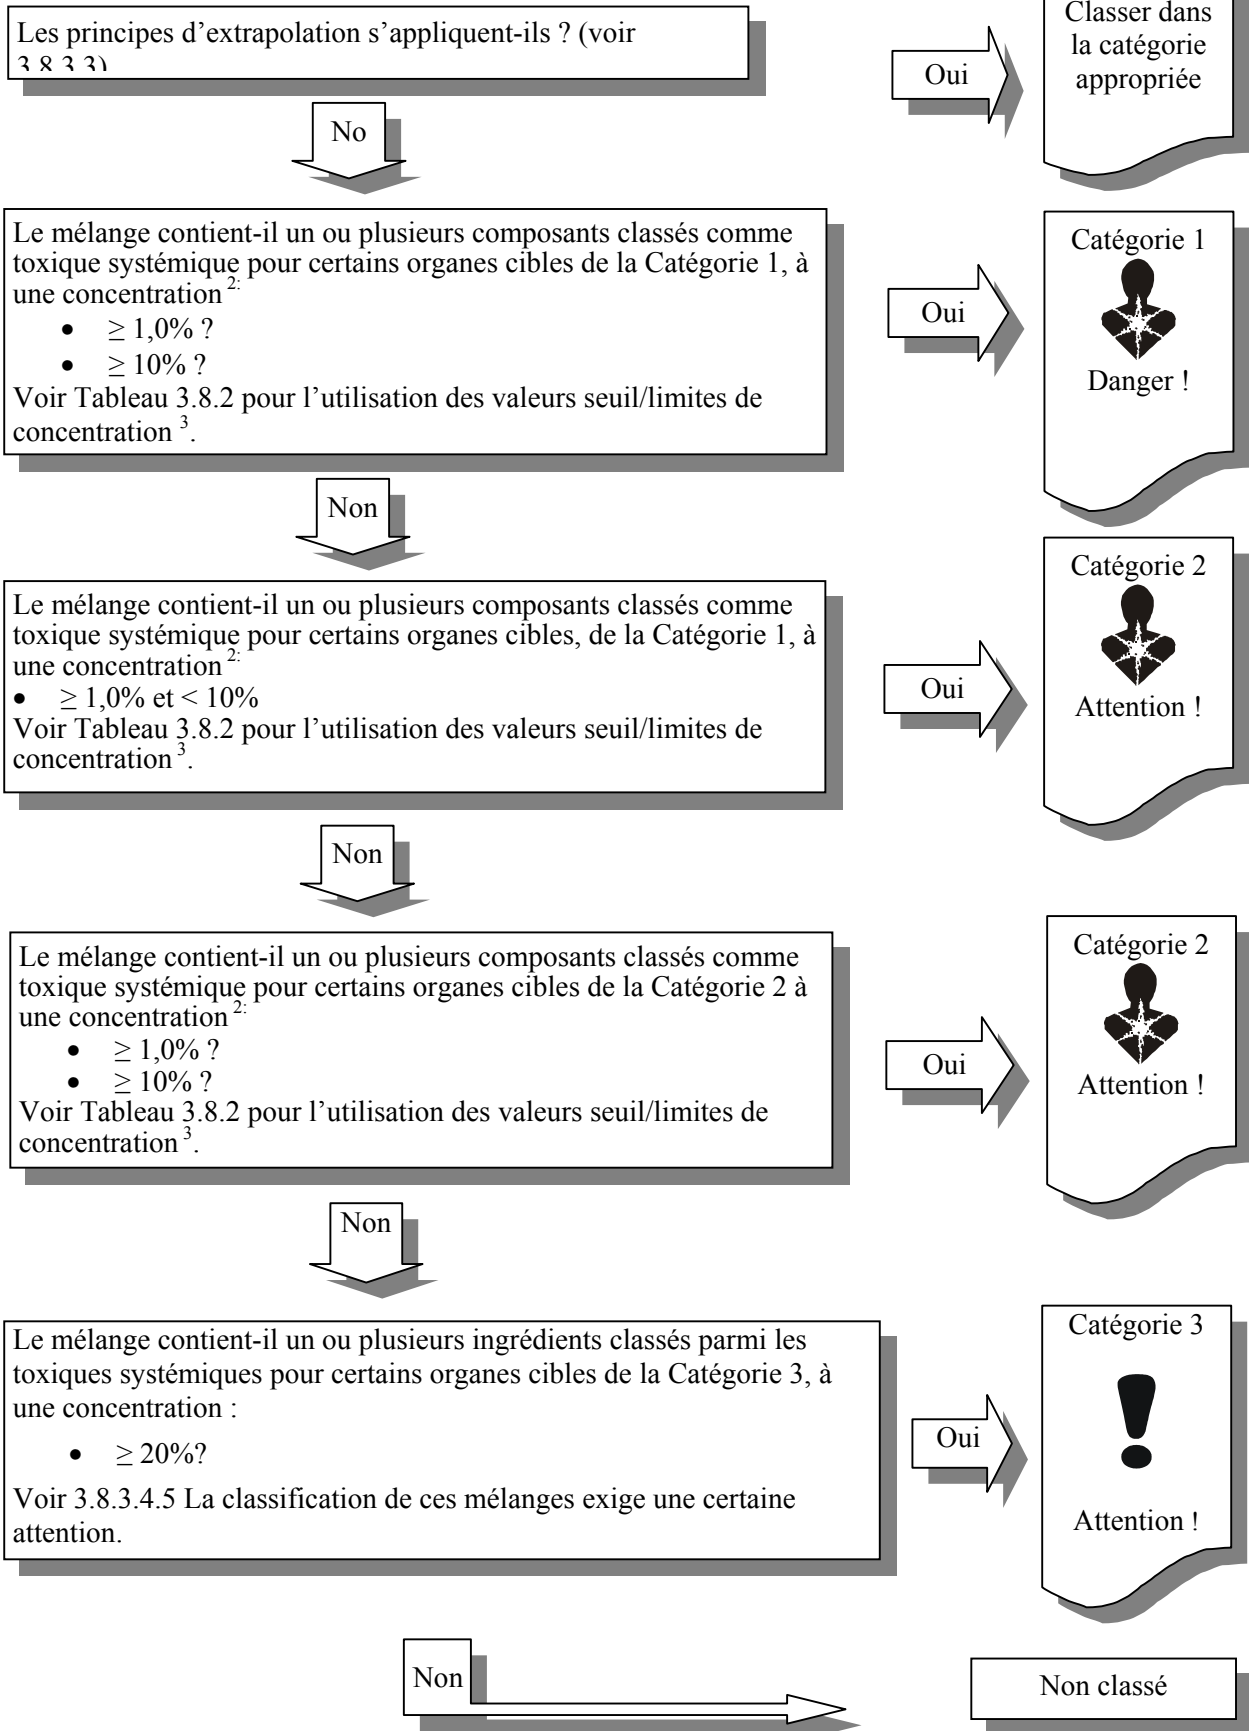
Les principes d'extrapolation s'appliquent-ils ? (voir 3.8.3.3)

Oui

Classer dans la catégorie appropriée

No

Le mélange contient-il un ou plusieurs composants classés comme toxique systémique pour certains organes cibles de la Catégorie 1, à une concentration $^{2:}$

- $\geq$ 1,0% ?
- $\geq$ 10% ?

Voir Tableau 3.8.2 pour l'utilisation des valeurs seuil/limites de concentration $^{3}$.

Oui

Catégorie 1

Danger !

Non

Le mélange contient-il un ou plusieurs composants classés comme toxique systémique pour certains organes cibles, de la Catégorie 1, à une concentration $^{2:}$

- $\geq$ 1,0% et < 10%

Voir Tableau 3.8.2 pour l'utilisation des valeurs seuil/limites de concentration $^{3}$.

Oui

Catégorie 2

Attention !

Non

Le mélange contient-il un ou plusieurs composants classés comme toxique systémique pour certains organes cibles de la Catégorie 2 à une concentration $^{2:}$

- $\geq$ 1,0% ?
- $\geq$ 10% ?

Voir Tableau 3.8.2 pour l'utilisation des valeurs seuil/limites de concentration $^{3}$.

Oui

Catégorie 2

Attention !

Non

Le mélange contient-il un ou plusieurs ingrédients classés parmi les toxiques systémiques pour certains organes cibles de la Catégorie 3, à une concentration :

- $\geq$ 20%?

Voir 3.8.3.4.5 La classification de ces mélanges exige une certaine attention.

Oui

Catégorie 3

Attention !

Non

Non classé